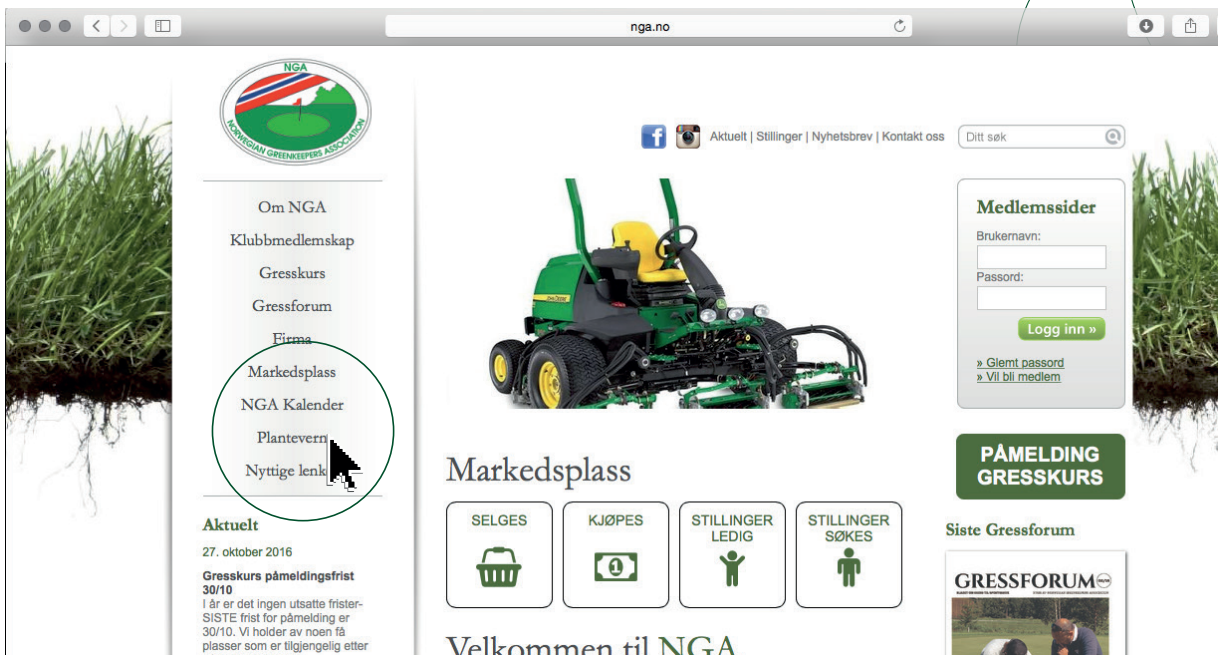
nga.no

NGA
NORWEGIAN GREENKEEPERS ASSOCIATION

Aktuelt | Stillinger | Nyhetsbrev | Kontakt oss

Ditt søk

Om NGA
Klubbmedlemskap
Gresskurs
Gressforum
Firma
Markedsplass
NGA Kalender
Plantevern
Nyttige lenk

Medlemssider
Brukernavn:
Passord:
Logg inn »
» Glemt passord
» Vil bli medlem

PÅMELDING GRESSKURS

Markedsplass

SELGES
KJØPES
STILLINGER LEDIG
STILLINGER SØKES

Aktuelt
27. oktober 2016
Gresskurs påmeldingsfrist 30/10
I år er det ingen utsatte frister- SISTE frist for påmelding er 30/10. Vi holder av noen få plasser som er tilgjengelig etter

Velkommen til NGA

Siste Gressforum
GRESSFORUM